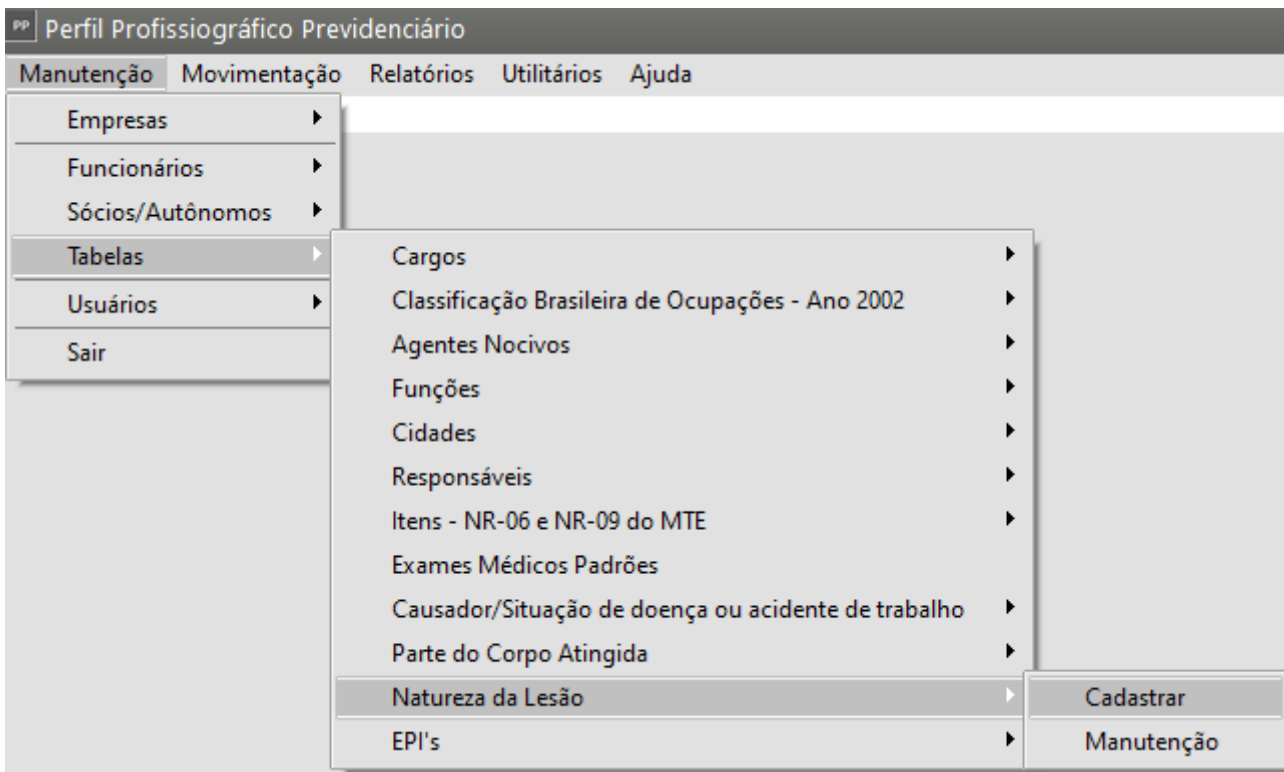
PP Perfil Profissiográfico Previdenciário

Manutenção Movimentação Relatórios Utilitários Ajuda

Empresas
Funcionários
Sócios/Autônomos
Tabelas
Usuários
Sair

Cargos
Classificação Brasileira de Ocupações - Ano 2002
Agentes Nocivos
Funções
Cidades
Responsáveis
Itens - NR-06 e NR-09 do MTE
Exames Médicos Padrões
Causador/Situação de doença ou acidente de trabalho
Parte do Corpo Atingida
Natureza da Lesão
EPI's

Cadastrar
Manutenção